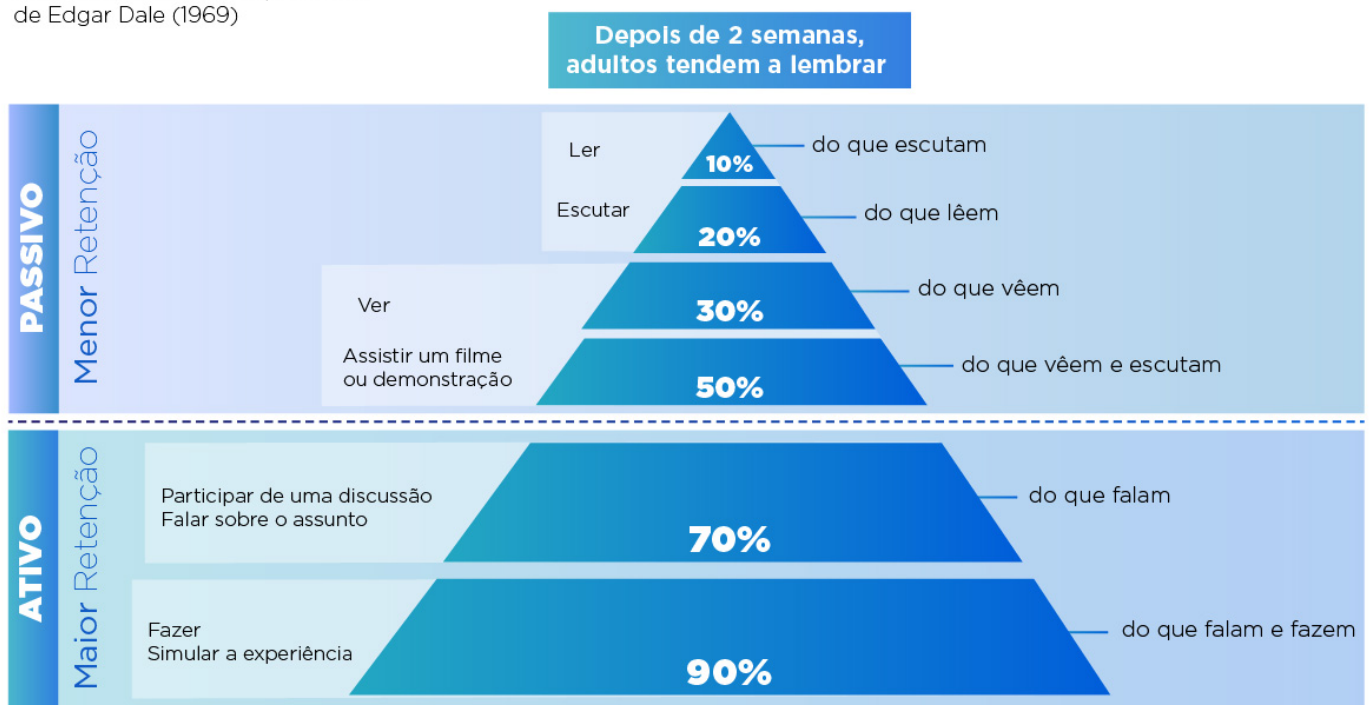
de Edgar Dale (1969)

Depois de 2 semanas, adultos tendem a lembrar

PASSIVO

Menor Retenção

Ler
10%
do que escutam

Escutar
20%
do que lêem

Ver
30%
do que vêem

Assistir um filme ou demonstração
50%
do que vêem e escutam

ATIVO

Maior Retenção

Participar de uma discussão
Falar sobre o assunto
70%
do que falam

Fazer
Simular a experiência
90%
do que falam e fazem